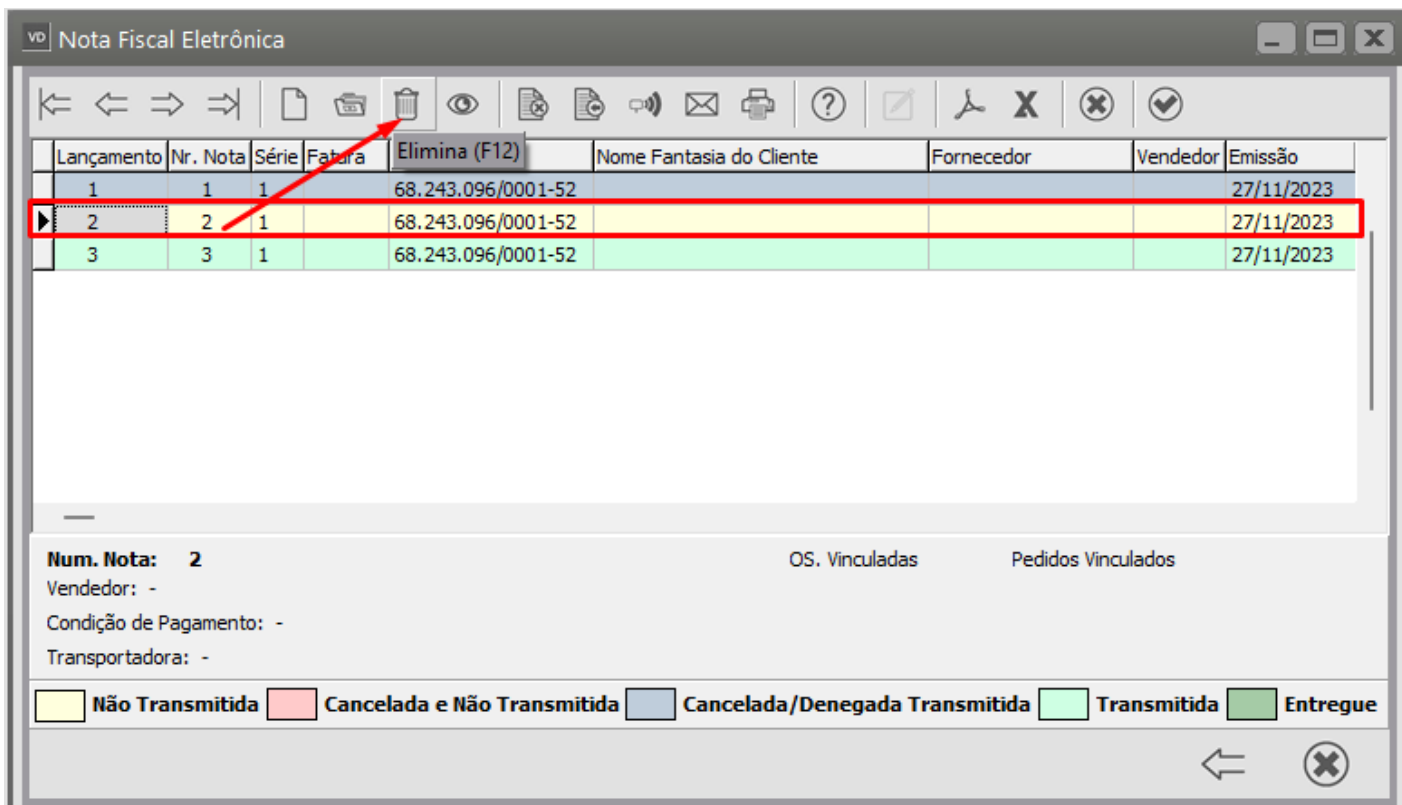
VD Nota Fiscal Eletrônica

Elimina (F12)

| Lançamento | Nr. Nota | Série | Fatura | | Nome Fantasia do Cliente | Fornecedor | Vendedor | Emissão |
|---|---|---|---|---|---|---|---|---|
| 1 | 1 | 1 | | 68.243.096/0001-52 | | | | 27/11/2023 |
| 2 | 2 | 1 | | 68.243.096/0001-52 | | | | 27/11/2023 |
| 3 | 3 | 1 | | 68.243.096/0001-52 | | | | 27/11/2023 |

Num. Nota: 2
Vendedor: -
Condição de Pagamento: -
Transportadora: -

OS. Vinculadas
Pedidos Vinculados

Não Transmitida
Cancelada e Não Transmitida
Cancelada/Denegada Transmitida
Transmitida
Entregue